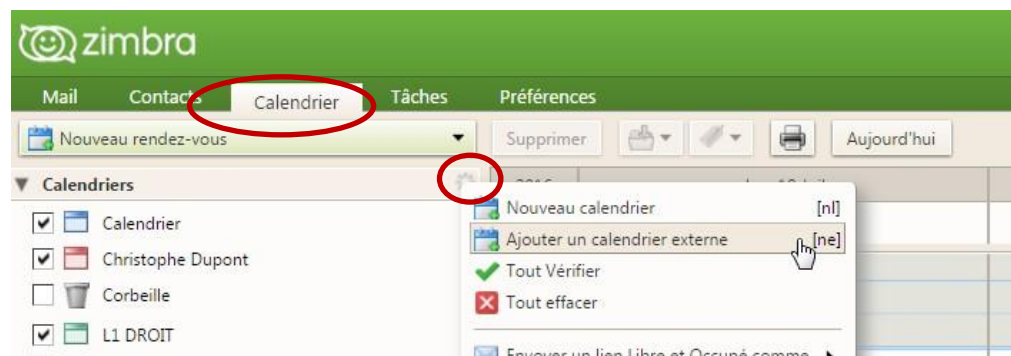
zimbra

Mail Contacts Calendrier Tâches Préférences

Nouveau rendez-vous Supprimer Aujourd'hui

Calendriers

Calendrier
Christophe Dupont
Corbeille
L1 DROIT

Nouveau calendrier [nl]
Ajouter un calendrier externe [ne]
Tout Vérifier
Tout effacer
Envoyer un lien Libre et Occupé comme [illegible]